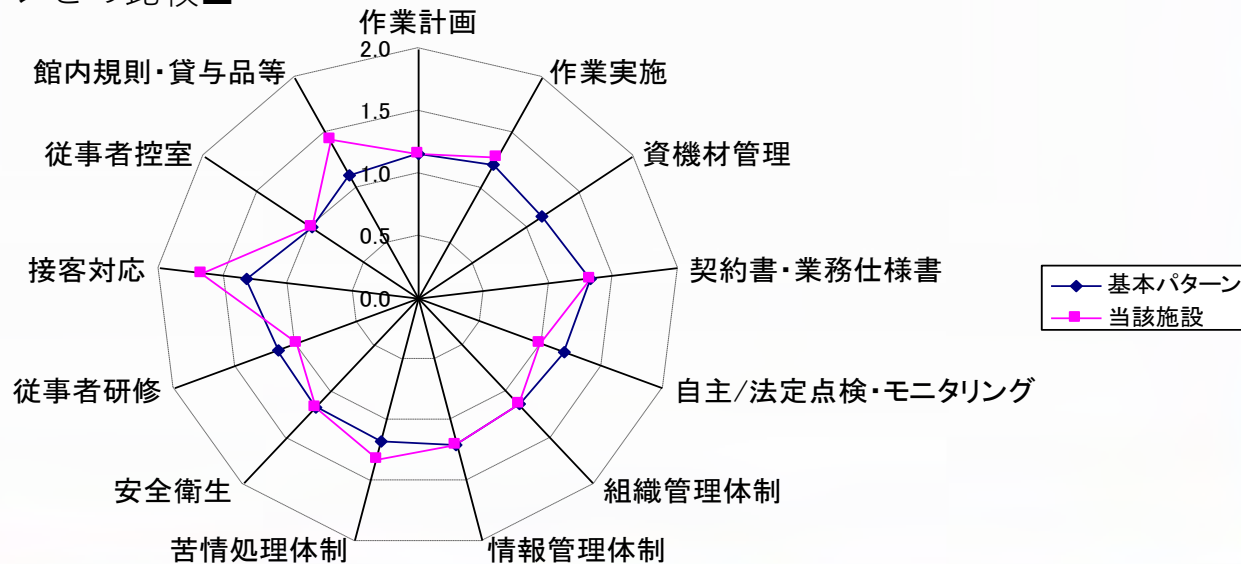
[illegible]

作業計画
2.0
1.5
1.0
0.5
0.0
作業実施
資機材管理
契約書・業務仕様書
自主/法定点検・モニタリング
組織管理体制
情報管理体制
苦情処理体制
安全衛生
従事者研修
接客対応
従事者控室
館内規則・貸与品等

基本パターン
当該施設